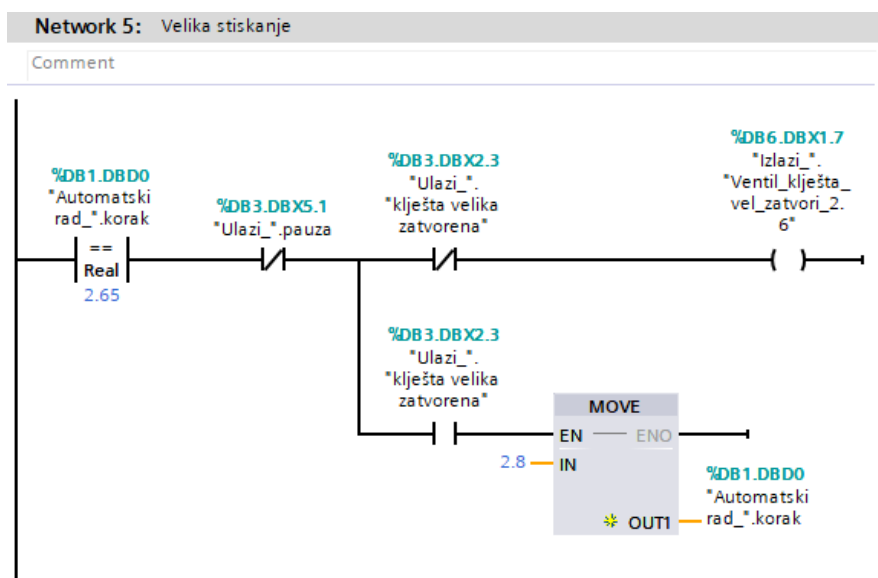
Network 5: Velika stiskanje

Comment

%DB1.DBD0
"Automatski rad_".korak
==
Real
2.65

%DB3.DBX5.1
"Ulazi_".pauza

%DB3.DBX2.3
"Ulazi_".
"kliješta velika zatvorena"

%DB6.DBX1.7
"Izlazi_".
"Ventil_kliješta_vel_zatvori_2.6"

%DB3.DBX2.3
"Ulazi_".
"kliješta velika zatvorena"

MOVE
EN
ENO
2.8
IN
OUT1

%DB1.DBD0
"Automatski rad_".korak